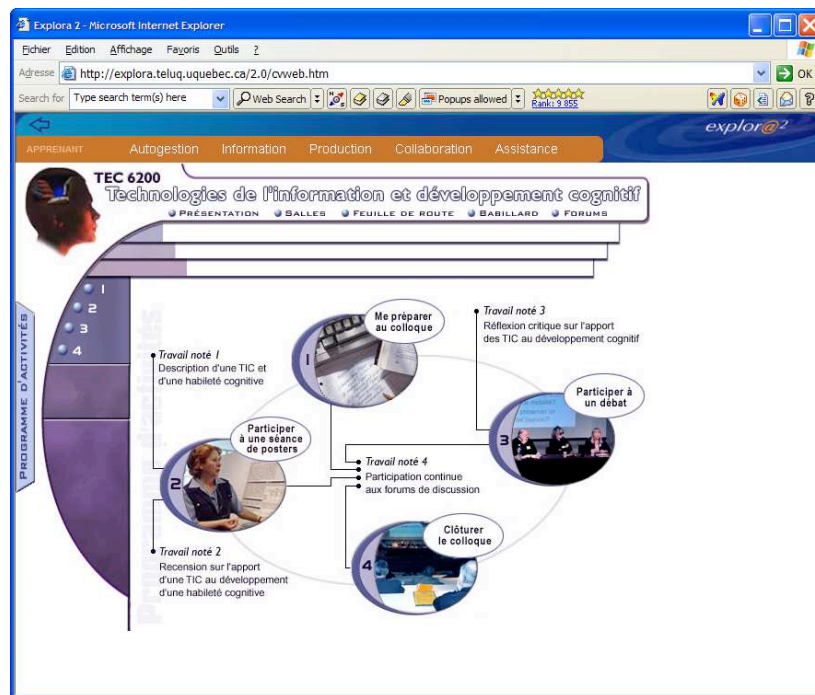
Explora 2 - Microsoft Internet Explorer

Fichier Edition Affichage Favoris Outils ?

Adresse http://explora.teluq.uquebec.ca/2.0/cvweb.htm

OK

Search for Type search term(s) here

Web Search

Popups allowed

Rank: 9 855

explor@2

APPRENANT Autogestion Information Production Collaboration Assistance

TEC 6200

Technologies de l'information et développement cognitif

PRÉSENTATION SALLES FEUILLE DE ROUTE BABILLARD FORUMS

1
2
3
4

PROGRAMME D'ACTIVITÉS

Programme d'activités

Me préparer au colloque

1

Travail noté 1
Description d'une TIC et d'une habileté cognitive

Travail noté 3
Réflexion critique sur l'apport des TIC au développement cognitif

Participer à un débat

3

Participer à une séance de posters

2

Travail noté 4
Participation continue aux forums de discussion

Clôturer le colloque

4

Travail noté 2
Recension sur l'apport d'une TIC au développement d'une habileté cognitive